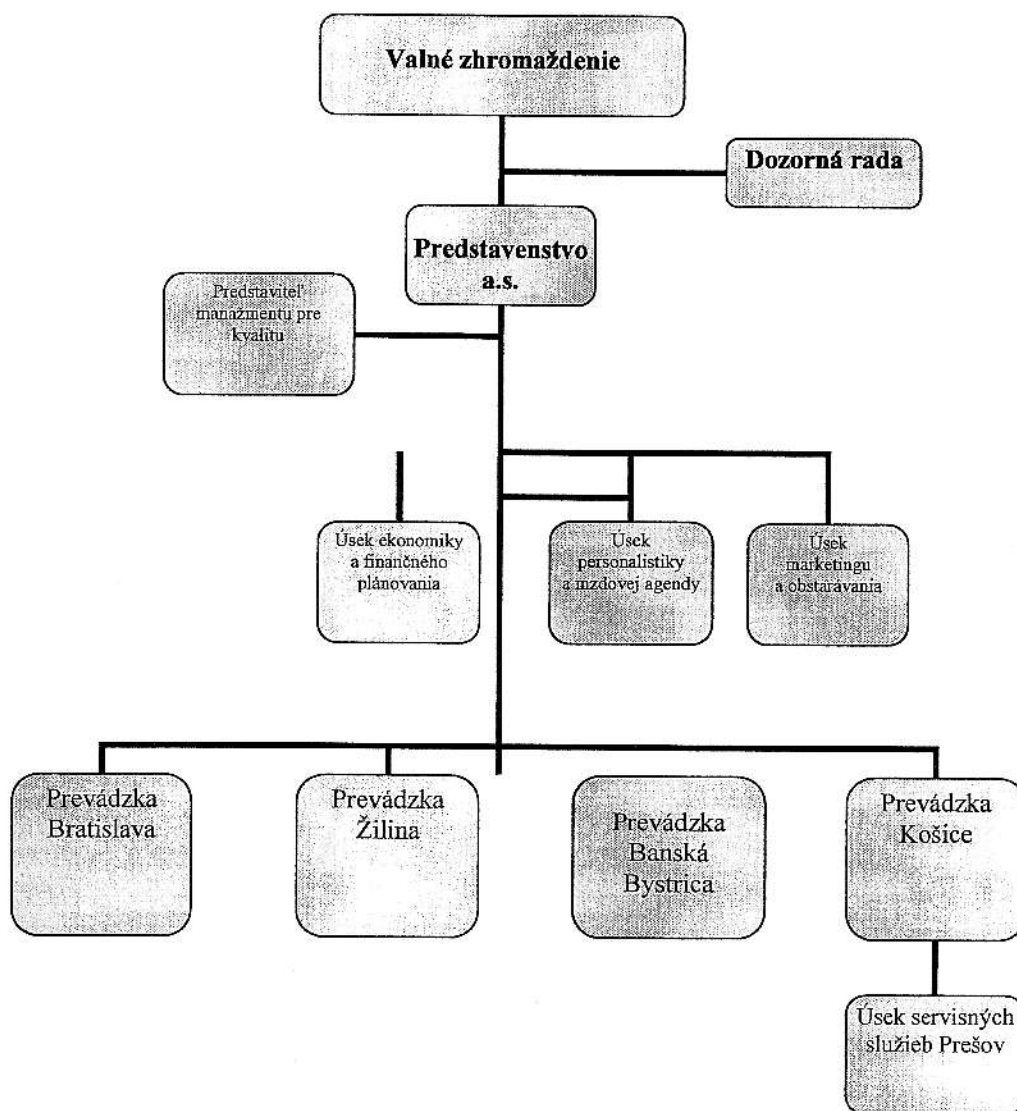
Valné zhromaždenie

Dozorná rada

Predstavenstvo a.s.

Predstaviteľ manažmentu pre kvalitu

Úsek ekonomiky a finančného plánovania

Úsek personalistiky a mzdovej agendy

Úsek marketingu a obstarávania

Prevádzka Bratislava

Prevádzka Žilina

Prevádzka Banská Bystrica

Prevádzka Košice

Úsek servisných služieb Prešov